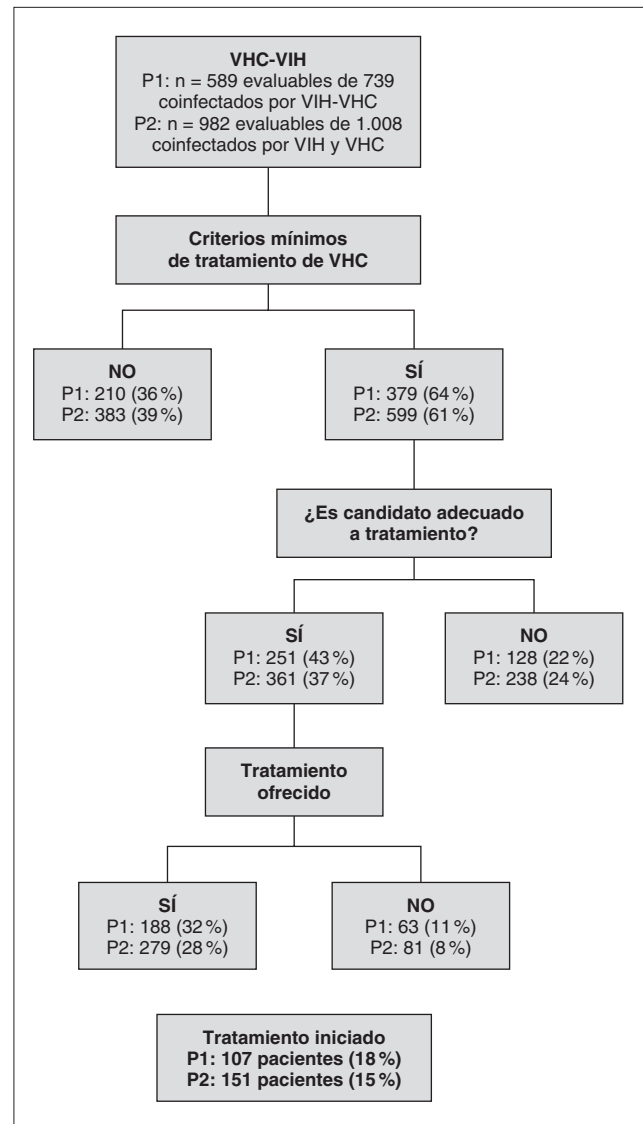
VHC-VIH
P1: n = 589 evaluables de 739 coinfectados por VIH-VHC
P2: n = 982 evaluables de 1.008 coinfectados por VIH y VHC

Criterios mínimos de tratamiento de VHC

NO
P1: 210 (36 %)
P2: 383 (39 %)

SÍ
P1: 379 (64 %)
P2: 599 (61 %)

¿Es candidato adecuado a tratamiento?

SÍ
P1: 251 (43 %)
P2: 361 (37 %)

NO
P1: 128 (22 %)
P2: 238 (24 %)

Tratamiento ofrecido

SÍ
P1: 188 (32 %)
P2: 279 (28 %)

NO
P1: 63 (11 %)
P2: 81 (8 %)

Tratamiento iniciado
P1: 107 pacientes (18 %)
P2: 151 pacientes (15 %)